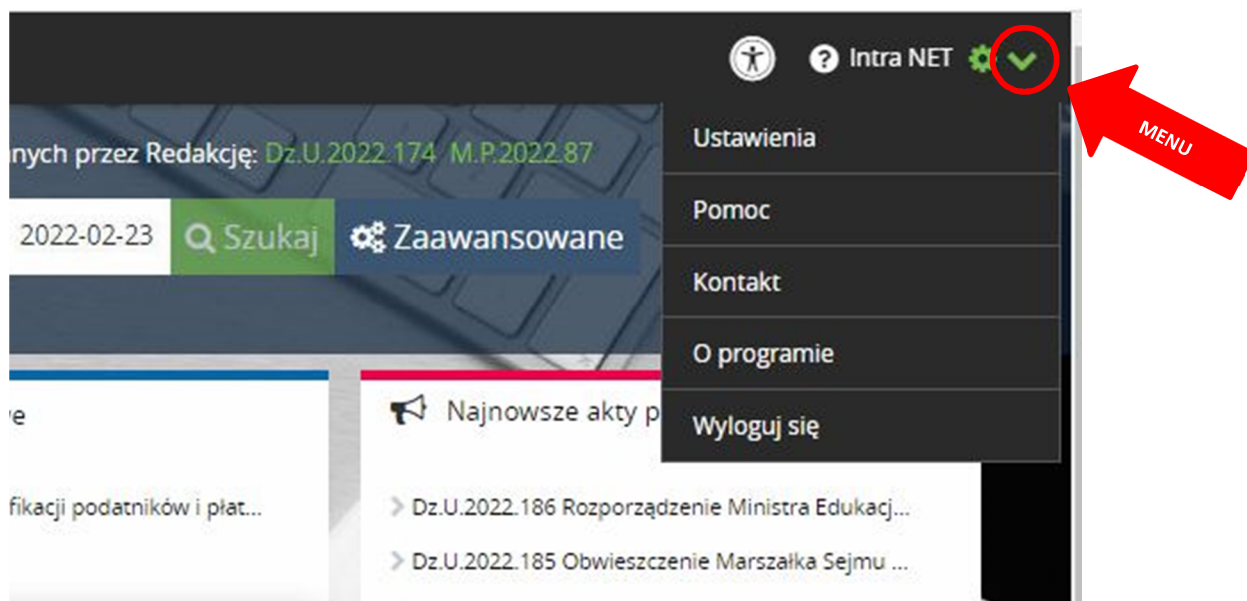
Intra NET

MENU

nych przez Redakcję: Dz.U.2022.174 M.P.2022.87

2022-02-23 Szukaj Zaawansowane

Ustawienia

Pomoc

Kontakt

O programie

Wyloguj się

we

Najnowsze akty p

fikacji podatników i płat...

Dz.U.2022.186 Rozporządzenie Ministra Edukacj...

Dz.U.2022.185 Obwieszczenie Marszałka Sejmu ...